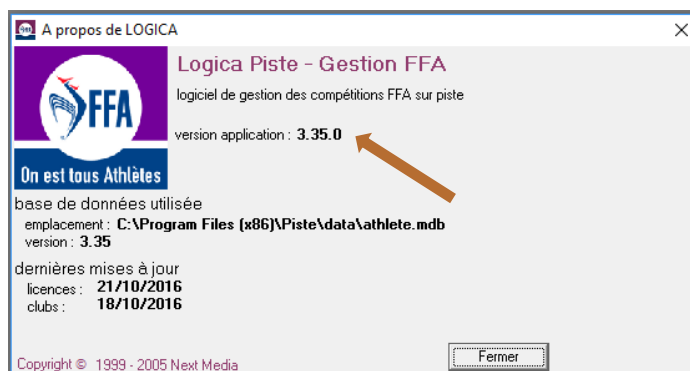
A propos de LOGICA

Logica Piste - Gestion FFA

logiciel de gestion des compétitions FFA sur piste

version application : 3.35.0

FFA

On est tous Athlètes

base de données utilisée

emplacement : C:\Program Files (x86)\Piste\data\athlete.mdb
version : 3.35

dernières mises à jour

licences : 21/10/2016
clubs : 18/10/2016

Copyright © 1999 - 2005 Next Media

Fermer